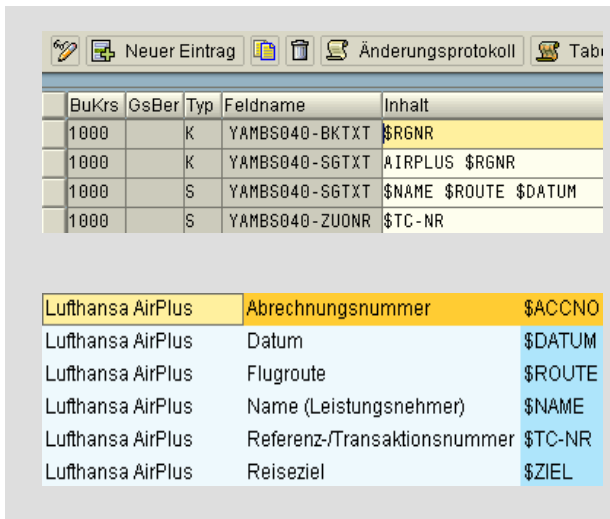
Neuer Eintrag Änderungsprotokoll Tab

| BuKrs | GsBer | Typ | Feldname | Inhalt |
|---|---|---|---|---|
| 1000 | | K | YAMBS040-BKTXT | \$RGNR |
| 1000 | | K | YAMBS040-SGTXT | AIRPLUS \$RGNR |
| 1000 | | S | YAMBS040-SGTXT | \$NAME \$ROUTE \$DATUM |
| 1000 | | S | YAMBS040-ZUONR | \$TC-NR |

| | | |
|---|---|---|
| Lufthansa AirPlus | Abrechnungsnummer | \$ACCNO |
| Lufthansa AirPlus | Datum | \$DATUM |
| Lufthansa AirPlus | Flugroute | \$ROUTE |
| Lufthansa AirPlus | Name (Leistungsnehmer) | \$NAME |
| Lufthansa AirPlus | Referenz-/Transaktionsnummer | \$TC-NR |
| Lufthansa AirPlus | Reiseziel | \$ZIEL |